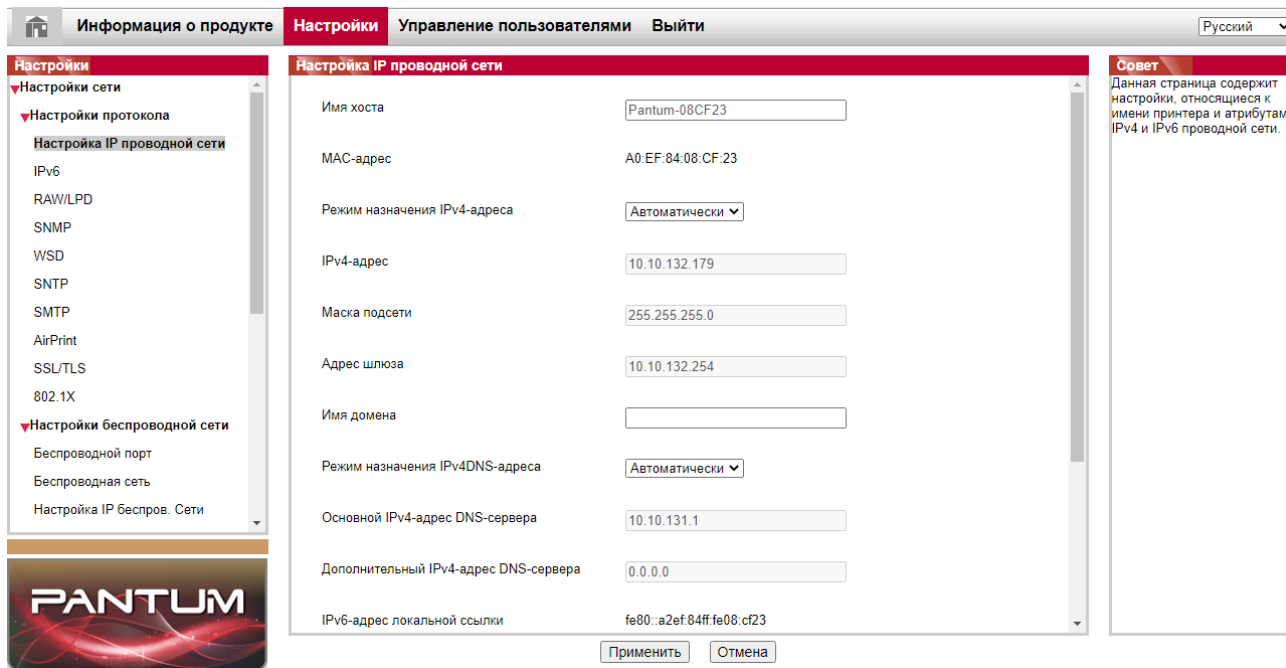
Информация о продукте Настройки Управление пользователями Выйти

Русский

Настройки

Настройки сети

Настройки протокола

Настройка IP проводной сети

IPv6

RAW/LPD

SNMP

WSD

SNTP

SMTP

AirPrint

SSL/TLS

802.1X

Настройки беспроводной сети

Беспроводной порт

Беспроводная сеть

Настройка IP беспров. Сети

PANTUM

Настройка IP проводной сети

| | |
|---|---|
| Имя хоста | Pantum-08CF23 |
| MAC-адрес | A0:EF:84:08:CF:23 |
| Режим назначения IPv4-адреса | Автоматически |
| IPv4-адрес | 10.10.132.179 |
| Маска подсети | 255.255.255.0 |
| Адрес шлюза | 10.10.132.254 |
| Имя домена | |
| Режим назначения IPv4DNS-адреса | Автоматически |
| Основной IPv4-адрес DNS-сервера | 10.10.131.1 |
| Дополнительный IPv4-адрес DNS-сервера | 0.0.0.0 |
| IPv6-адрес локальной ссылки | fe80::a2ef:84ff:fe08:cf23 |

Применить Отмена

Совет

Данная страница содержит настройки, относящиеся к имени принтера и атрибутам IPv4 и IPv6 проводной сети.